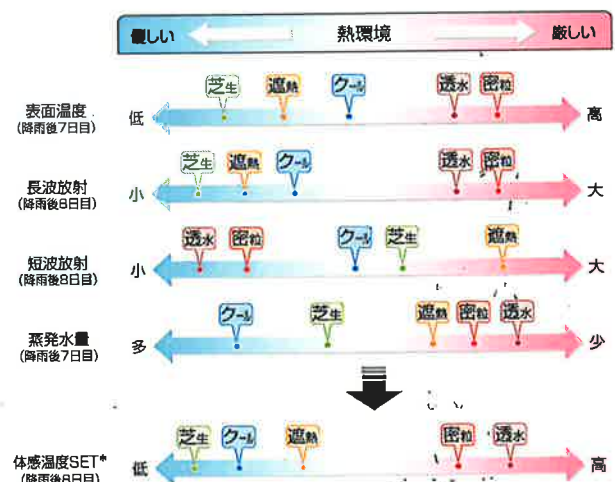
優しい 熱環境 厳しい

表面温度
(降雨後7日目)
低 芝生 遮熱 クール 透水 密粒 高

長波放射
(降雨後8日目)
小 芝生 遮熱 クール 透水 密粒 大

短波放射
(降雨後8日目)
小 透水 密粒 クール 芝生 遮熱 大

蒸発水量
(降雨後7日目)
多 クール 芝生 遮熱 密粒 透水 少

体感温度SET*
(降雨後8日目)
低 芝生 クール 遮熱 密粒 透水 高